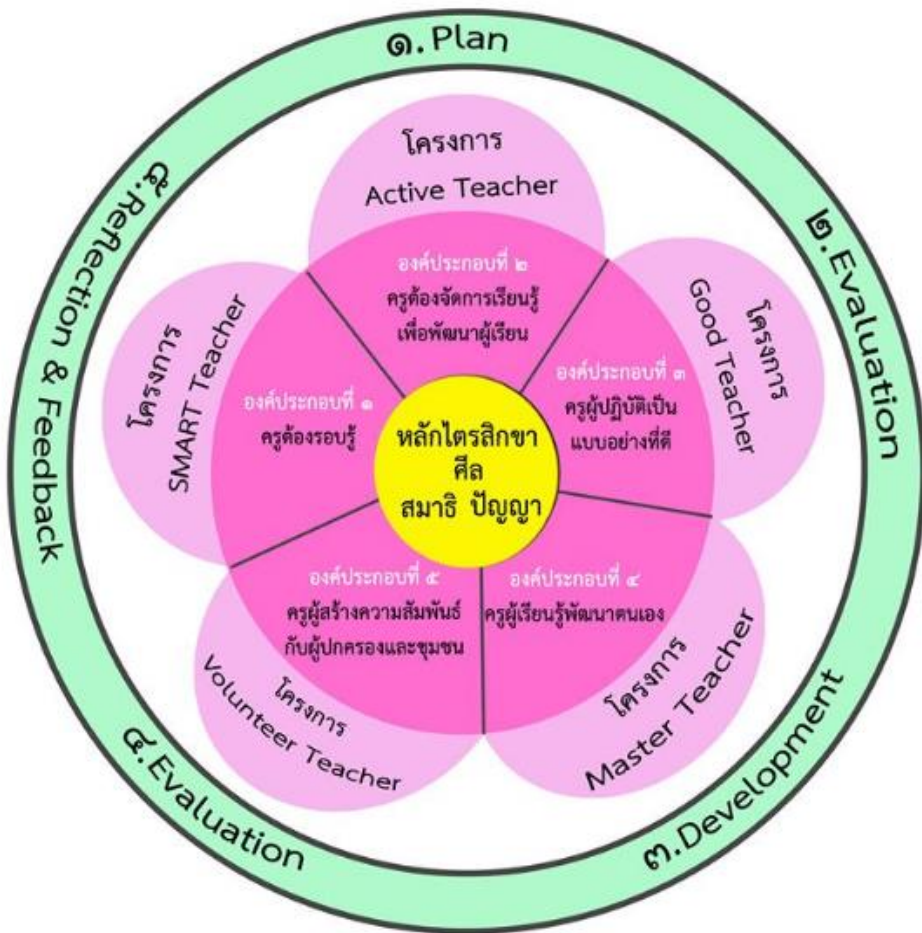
๑. Plan

๒.Evaluation

๓.Development

๔.Evaluation

๕.Reflection & Feedback

โครงการ
Active Teacher

องค์ประกอบที่ ๒
ครูต้องจัดการเรียนรู้
เพื่อพัฒนาผู้เรียน

โครงการ
Good Teacher

องค์ประกอบที่ ๓
ครูผู้ปฏิบัติเป็น
แบบอย่างที่ดี

โครงการ
SMART Teacher

องค์ประกอบที่ ๑
ครูต้องรอบรู้

หลักไตรสิกขา
ศีล
สมาธิ ปัญญา

องค์ประกอบที่ ๕
ครูผู้สร้างความสัมพันธ์
กับผู้ปกครองและชุมชน

องค์ประกอบที่ ๔
ครูผู้เรียนรู้พัฒนาตนเอง

โครงการ
Volunteer Teacher

โครงการ
Master Teacher